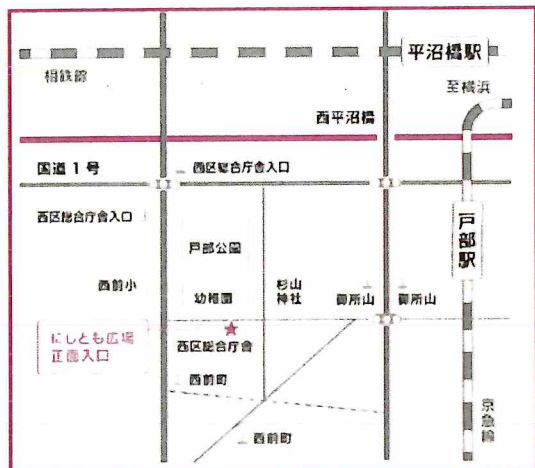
平沼橋駅

相鉄線

至横浜

西平沼橋

国道１号

西区総合庁舎入口

西区総合庁舎入口

戸部駅

戸部公園

西前小

幼稚園

杉山神社

御所山

御所山

にしとも広場
正面入口

西区総合庁舎

西前町

西前町

京急線